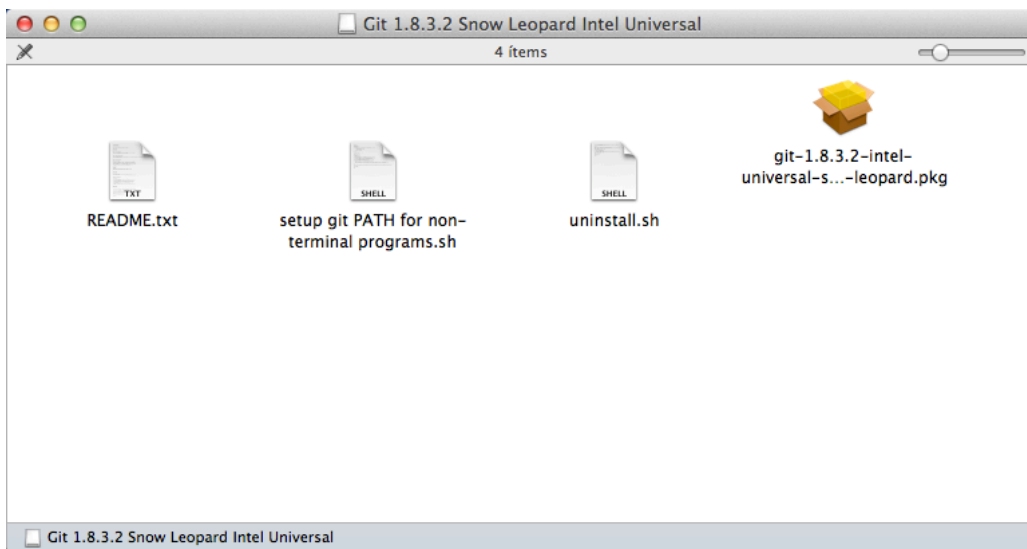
Git 1.8.3.2 Snow Leopard Intel Universal

4 ítems

TXT
README.txt

SHELL
setup git PATH for non-terminal programs.sh

SHELL
uninstall.sh

git-1.8.3.2-intel-universal-s...-leopard.pkg

Git 1.8.3.2 Snow Leopard Intel Universal